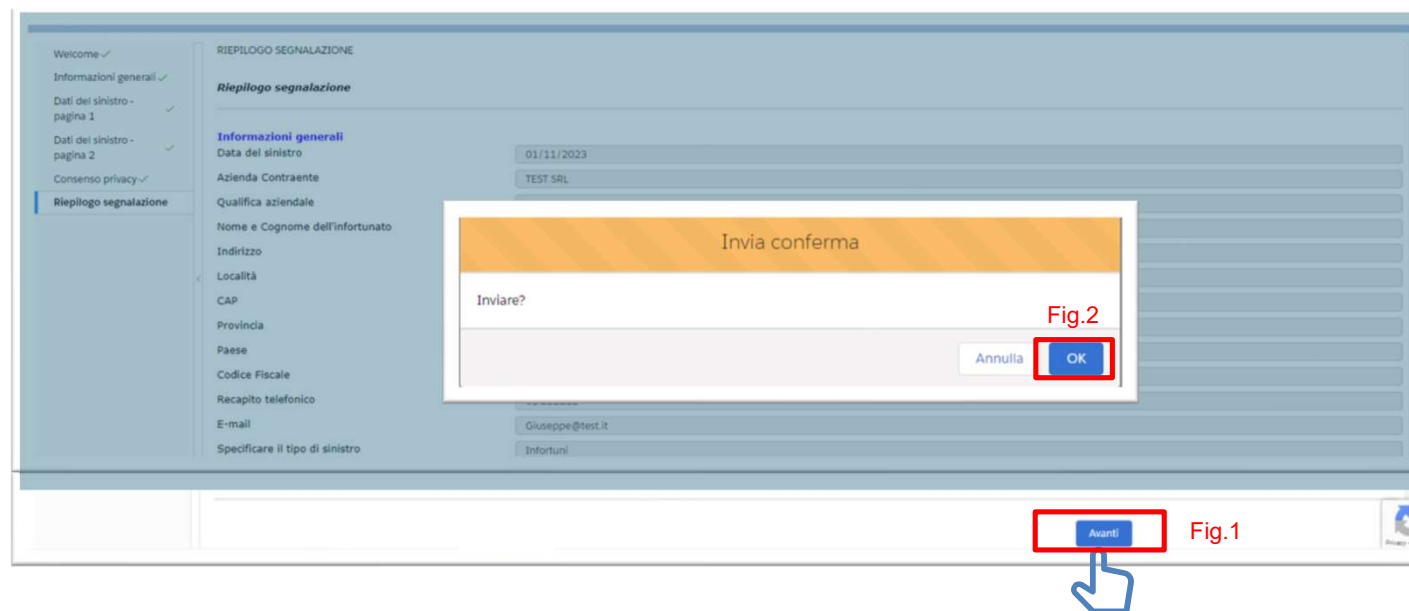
Welcome ✓
Informazioni generali ✓
Dati del sinistro - pagina 1 ✓
Dati del sinistro - pagina 2 ✓
Consenso privacy ✓
Riepilogo segnalazione

RIEPILOGO SEGNALAZIONE

Riepilogo segnalazione

Informazioni generali

| | |
|---|---|
| Data del sinistro | 01/11/2023 |
| Azienda Contraente | TEST SRL |
| Qualifica aziendale | |
| Nome e Cognome dell'infortunato | |
| Indirizzo | |
| Località | |
| CAP | |
| Provincia | |
| Paese | |
| Codice Fiscale | |
| Recapito telefonico | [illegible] |
| E-mail | Giuseppe@test.it |
| Specificare il tipo di sinistro | Infortuni |

Invia conferma

Inviare?

Fig.2

Annulla OK

Avanti

Fig.1